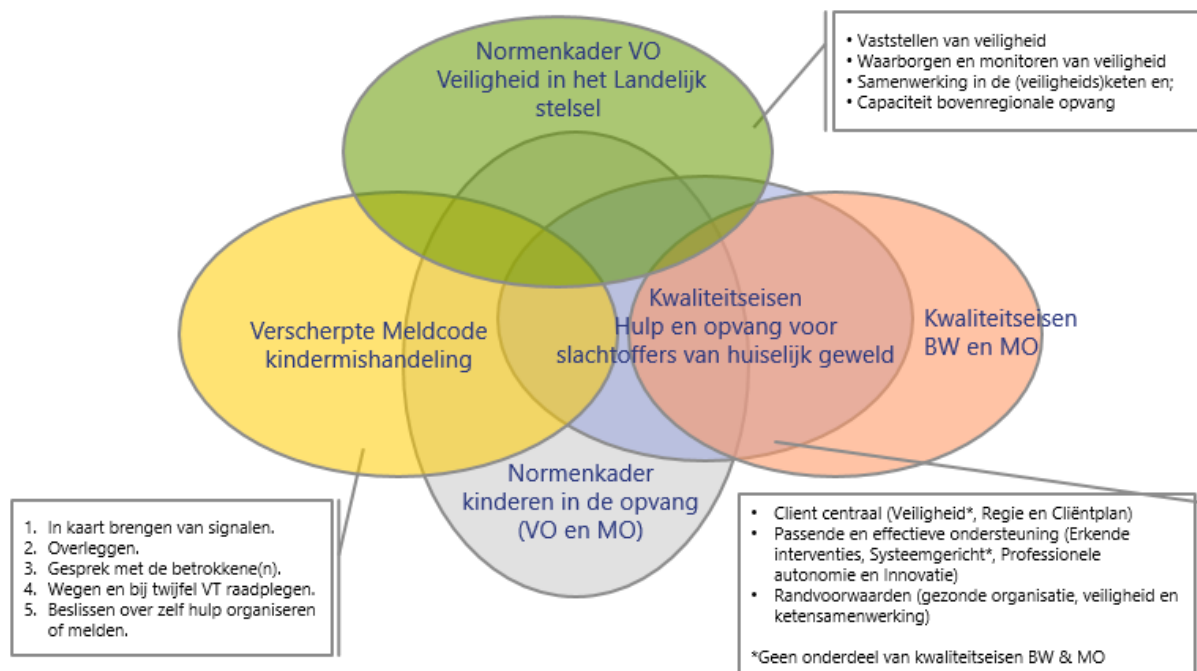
Normenkader VO
Veiligheid in het Landelijk stelsel

• Vaststellen van veiligheid
• Waarborgen en monitoren van veiligheid
• Samenwerking in de (veiligheids)keten en;
• Capaciteit bovenregionale opvang

Verscherpte Meldcode kindermishandeling

Kwaliteitseisen
Hulp en opvang voor slachtoffers van huiselijk geweld

Kwaliteitseisen
BW en MO

Normenkader kinderen in de opvang (VO en MO)

1. In kaart brengen van signalen.
2. Overleggen.
3. Gesprek met de betrokkene(n).
4. Wegen en bij twijfel VT raadplegen.
5. Beslissen over zelf hulp organiseren of melden.

• Client centraal (Veiligheid*, Regie en Cliëntplan)
• Passende en effectieve ondersteuning (Erkende interventies, Systeemgericht*, Professionele autonomie en Innovatie)
• Randvoorwaarden (gezonde organisatie, veiligheid en ketensamenwerking)

*Geen onderdeel van kwaliteitseisen BW & MO